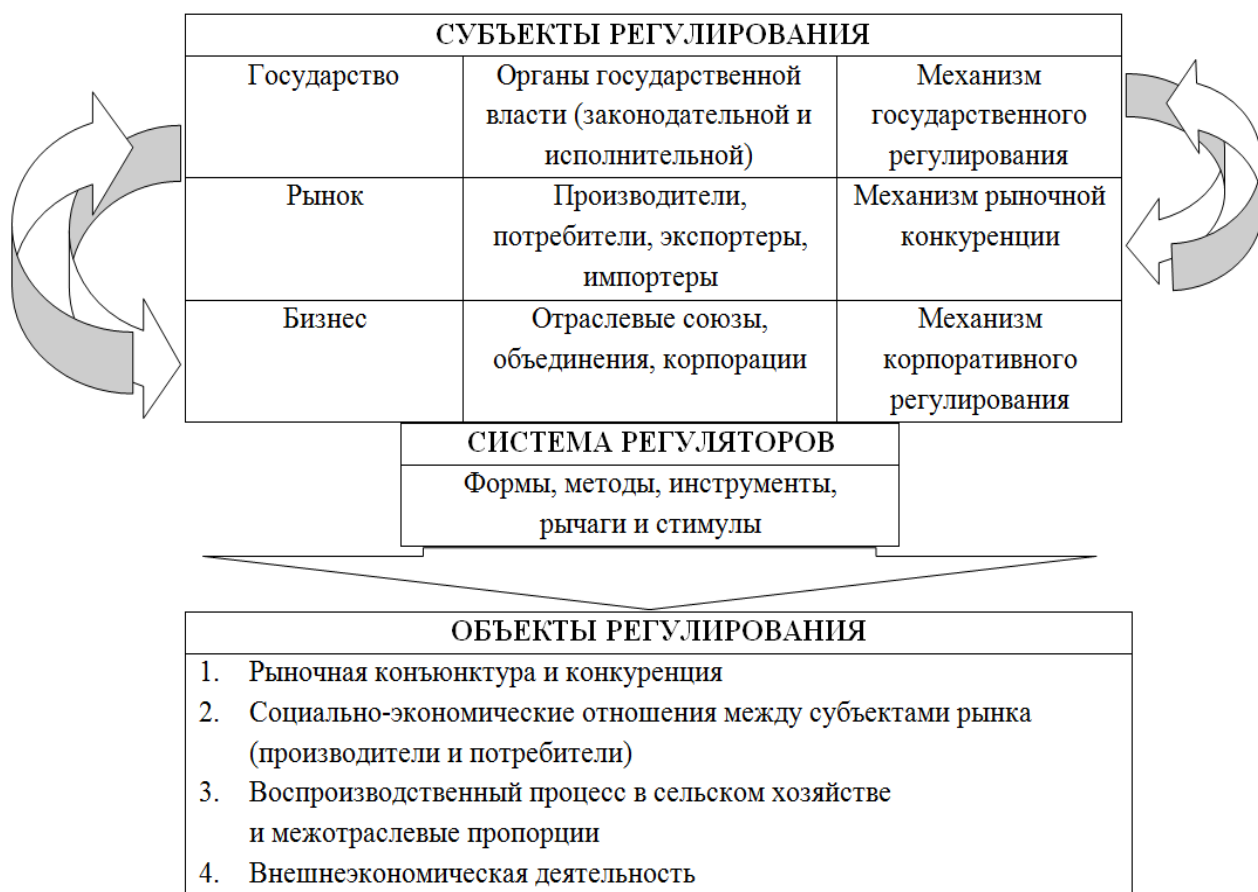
СУБЪЕКТЫ РЕГУЛИРОВАНИЯ

| Государство | Органы государственной власти (законодательной и исполнительной) | Механизм государственного регулирования |
|---|---|---|
| Рынок | Производители, потребители, экспортеры, импортеры | Механизм рыночной конкуренции |
| Бизнес | Отраслевые союзы, объединения, корпорации | Механизм корпоративного регулирования |

СИСТЕМА РЕГУЛЯТОРОВ

Формы, методы, инструменты, рычаги и стимулы

ОБЪЕКТЫ РЕГУЛИРОВАНИЯ

1. Рыночная конъюнктура и конкуренция
2. Социально-экономические отношения между субъектами рынка (производители и потребители)
3. Воспроизводственный процесс в сельском хозяйстве и межотраслевые пропорции
4. Внешнеэкономическая деятельность